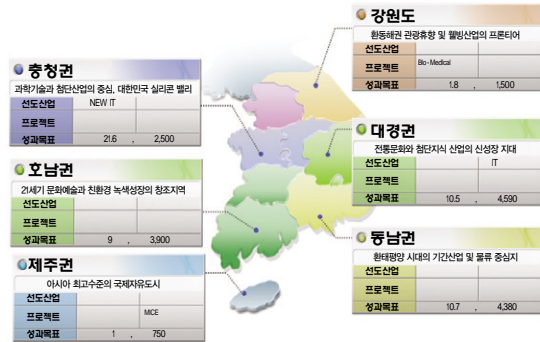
강원도
환동해권 관광휴양 및 웰빙산업의 프론티어

| 선도산업 | |
|---|---|
| 프로젝트 | Bio-Medical |
| 성과목표 | 1.8 , 1,500 |

충청권
과학기술과 첨단산업의 중심, 대한민국 실리콘 밸리

| 선도산업 | NEW IT |
|---|---|
| 프로젝트 | |
| 성과목표 | 21.6 , 2,500 |

대경권
전통문화와 첨단지식 산업의 신성장 지대

| 선도산업 | IT |
|---|---|
| 프로젝트 | |
| 성과목표 | 10.5 , 4,590 |

호남권
21세기 문화예술과 친환경 녹색성장의 창조지역

| 선도산업 | |
|---|---|
| 프로젝트 | |
| 성과목표 | 9 , 3,900 |

동남권
환태평양 시대의 기간산업 및 물류 중심지

| 선도산업 | |
|---|---|
| 프로젝트 | |
| 성과목표 | 10.7 , 4,380 |

제주권
아시아 최고수준의 국제자유도시

| 선도산업 | |
|---|---|
| 프로젝트 | MICE |
| 성과목표 | 1 , 750 |